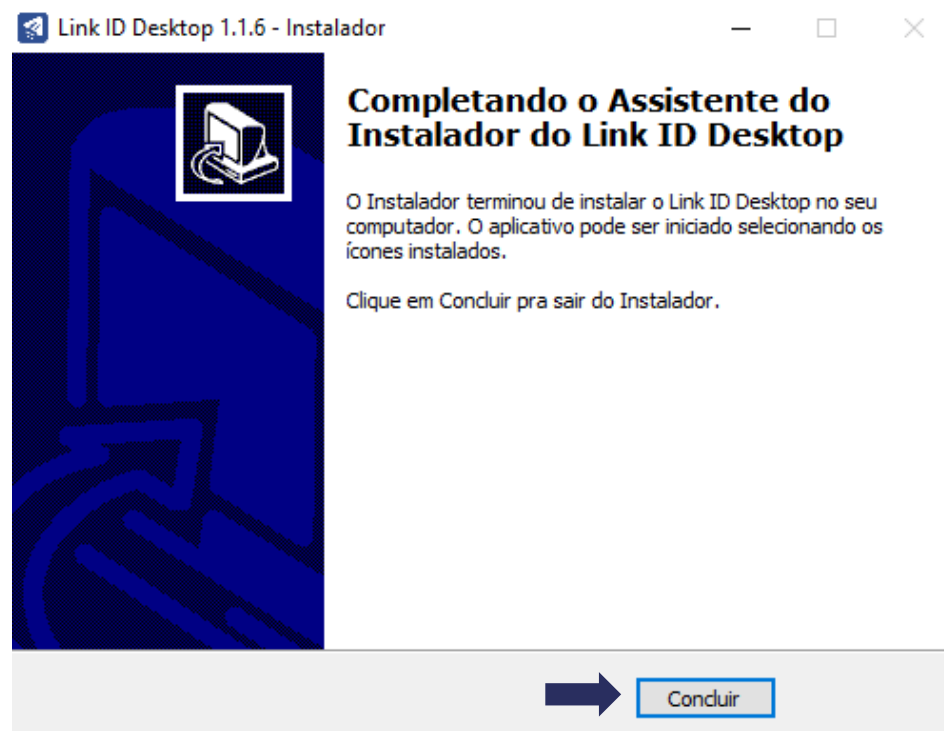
Link ID Desktop 1.1.6 - Instalador

Completando o Assistente do Instalador do Link ID Desktop

O Instalador terminou de instalar o Link ID Desktop no seu computador. O aplicativo pode ser iniciado selecionando os ícones instalados.

Clique em Concluir pra sair do Instalador.

Concluir